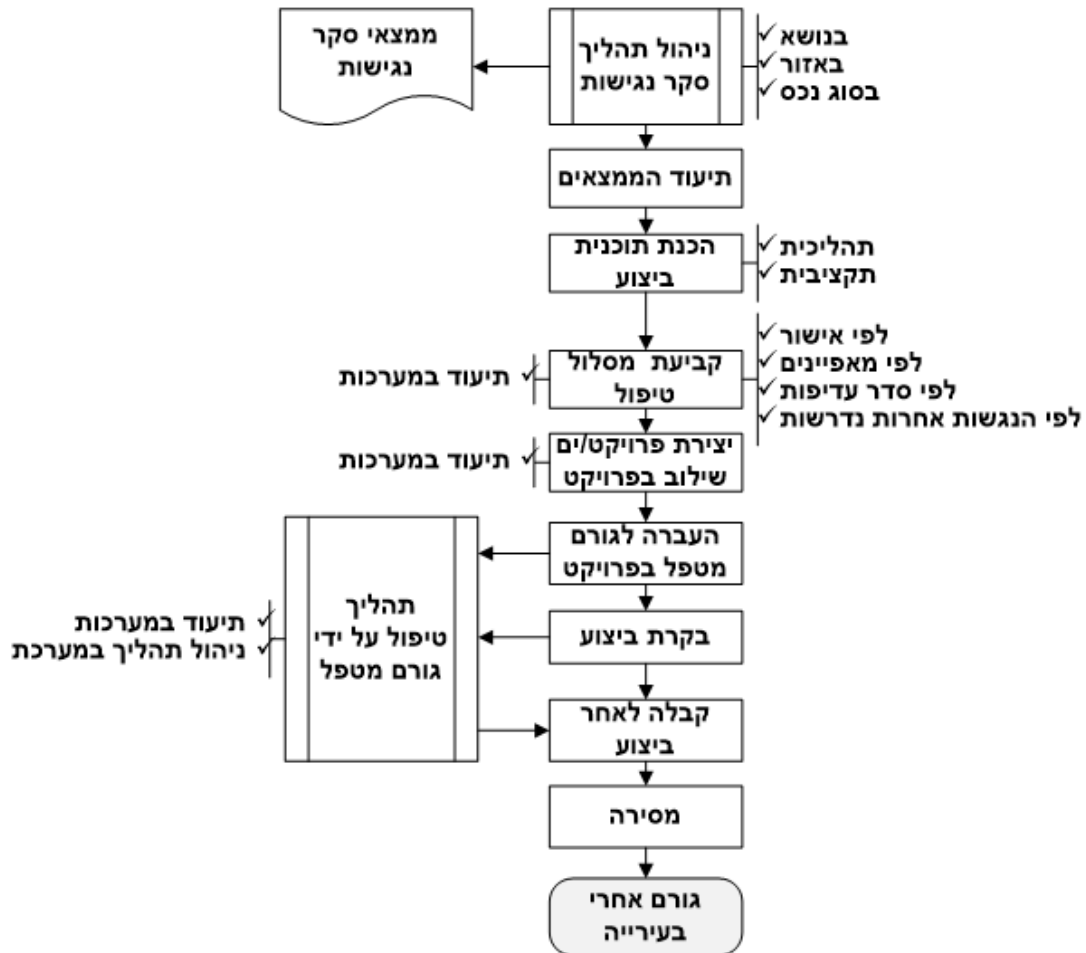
ניהול תהליך סקר נגישות

בנושא
באזור
בסוג נכס

ממצאי סקר נגישות

תיעוד הממצאים

הכנת תוכנית ביצוע

תהליכית
תקציבית

קביעת מסלול טיפול

לפי אישור
לפי מאפיינים
לפי סדר עדיפות
לפי הנגשות אחרות נדרשות

תיעוד במערכות

יצירת פרויקט/ים שילוב בפרויקט

תיעוד במערכות

העברה לגורם מטפל בפרויקט

בקרת ביצוע

קבלה לאחר ביצוע

תהליך טיפול על ידי גורם מטפל

תיעוד במערכות
ניהול תהליך במערכת

מסירה

גורם אחרי בעירייה